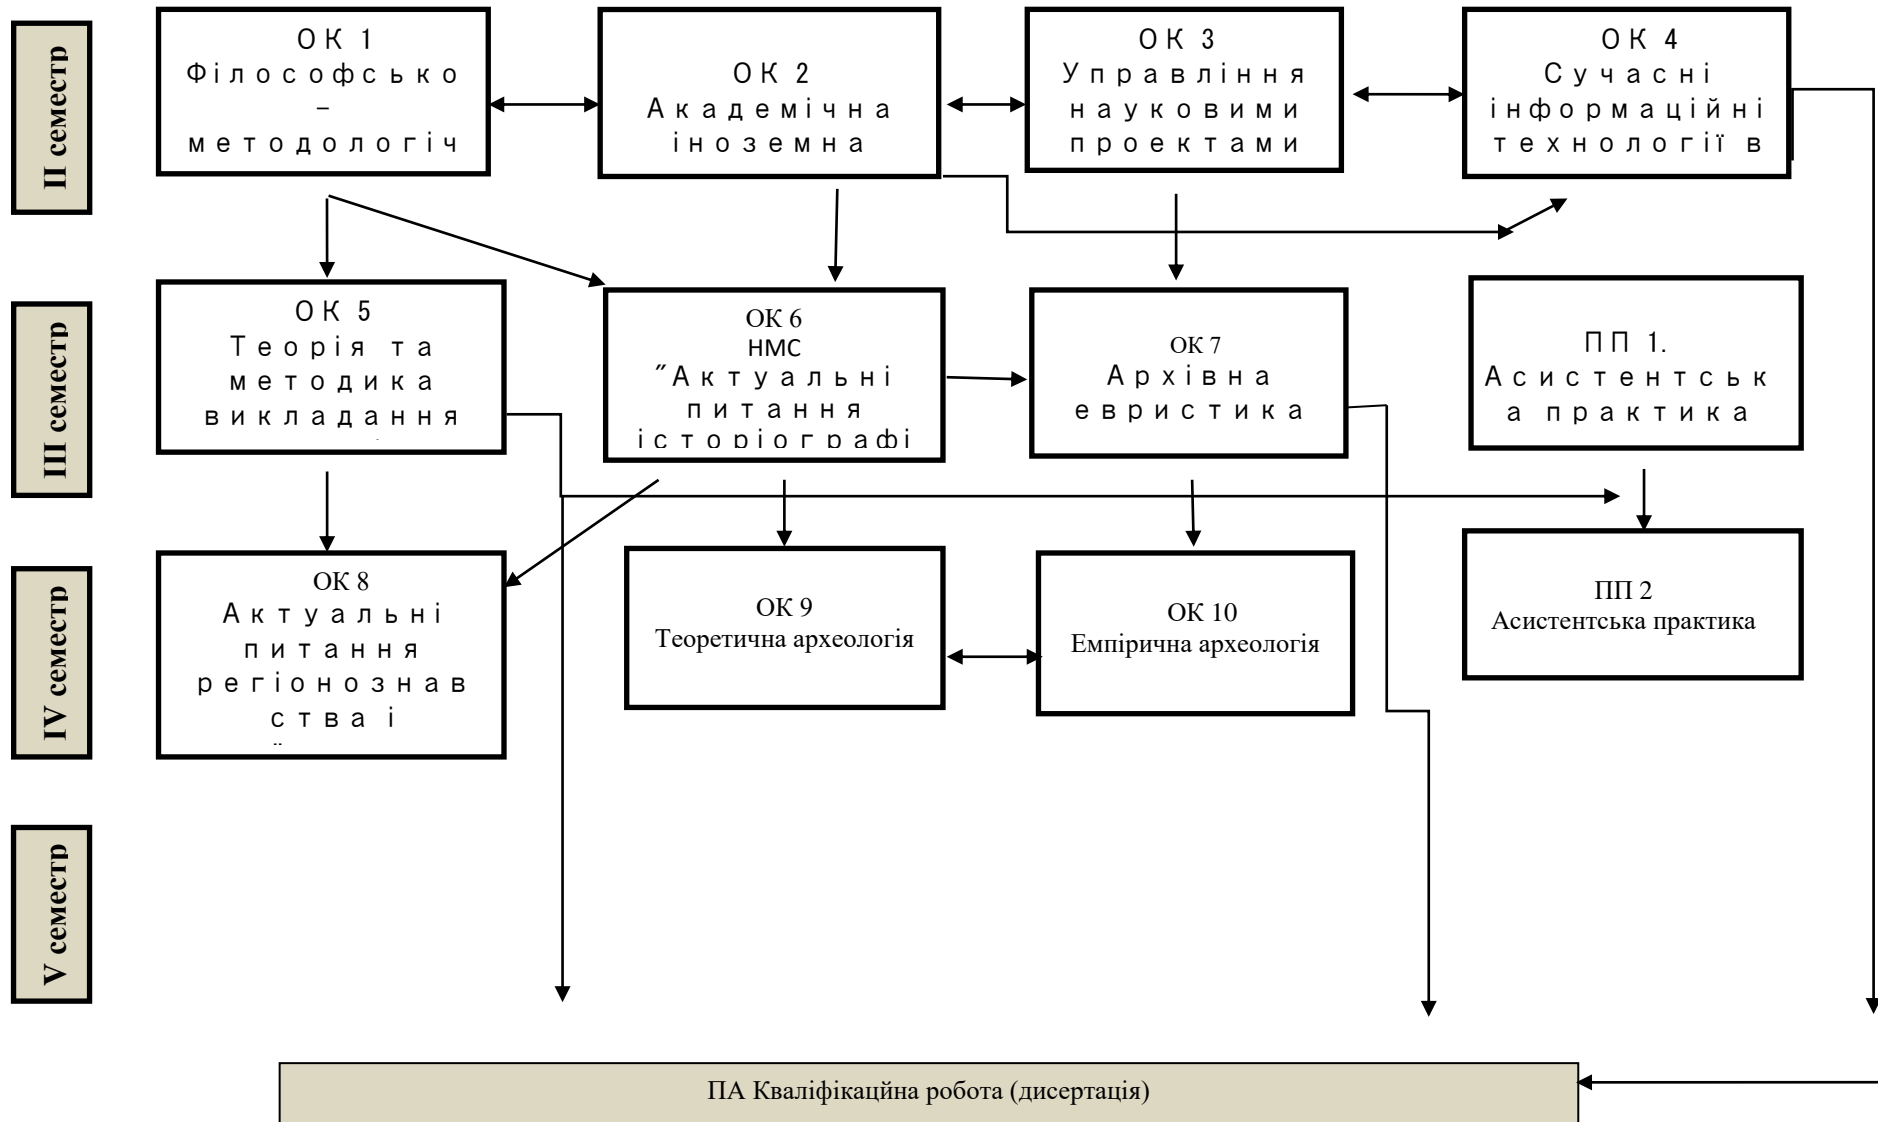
II семестр

ОК 1
Філософсько
–
методологіч

ОК 2
Академічна
іноземна

ОК 3
Управління
науковими
проектами

ОК 4
Сучасні
інформаційні
технології в

III семестр

ОК 5
Теорія та
методика
викладання

ОК 6
НМС
"Актуальні
питання
історіографі

ОК 7
Архівна
евристика

ПП 1.
Асистентськ
а практика

IV семестр

ОК 8
Актуальні
питання
регіонознав
ства і

ОК 9
Теоретична археологія

ОК 10
Емпірична археологія

ПП 2
Асистентська практика

V семестр

ПА Кваліфікаційна робота (дисертація)